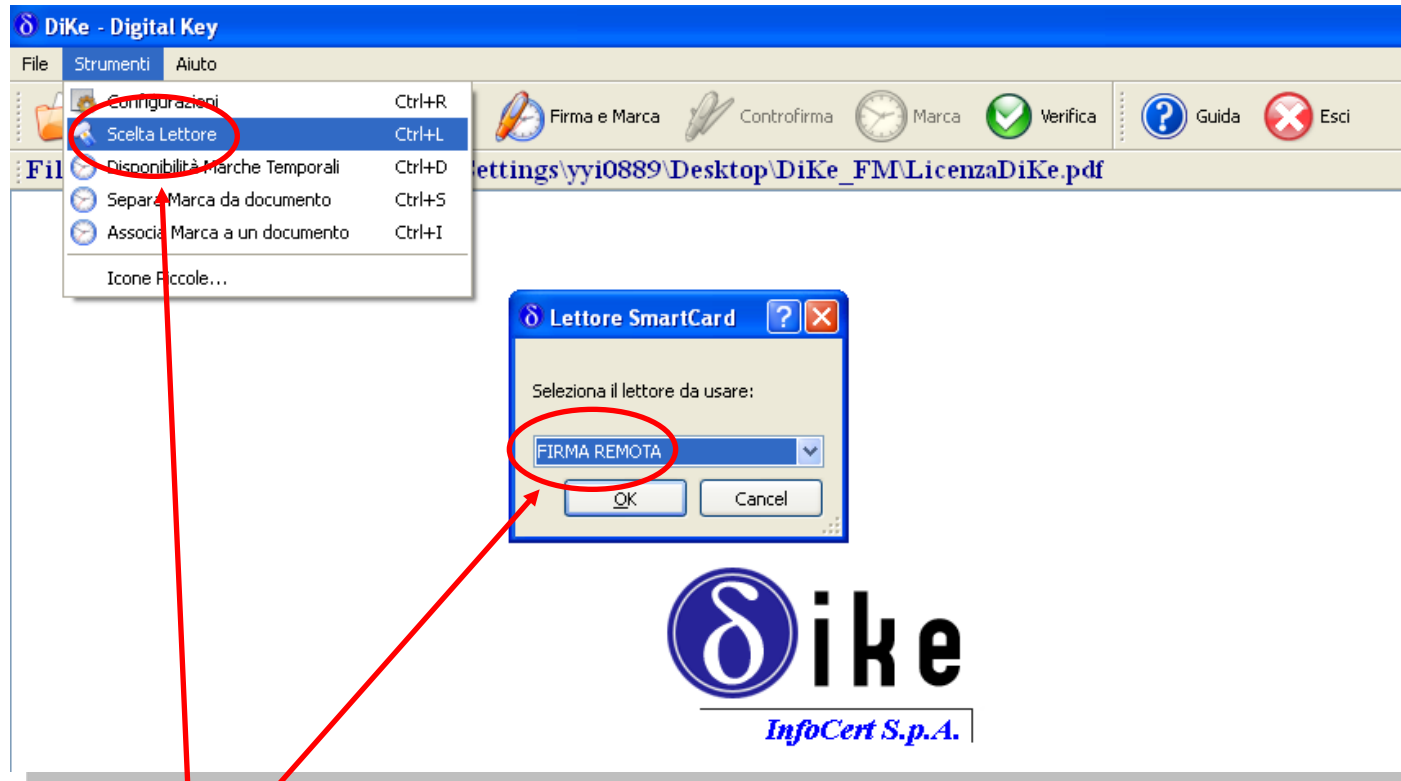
δ DiKe - Digital Key

File Strumenti Aiuto

Configurazioni Ctrl+R
Scelta Lettore Ctrl+L
Disponibilità Marche Temporali Ctrl+D
Separa Marca da documento Ctrl+S
Associa Marca a un documento Ctrl+I
Icone Piccole...

Firma e Marca Controfirma Marca Verifica Guida Esci

Fil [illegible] ettings\yyi0889\Desktop\DiKe_FM\LicenzaDiKe.pdf

δ Lettore SmartCard

Seleziona il lettore da usare:

FIRMA REMOTA

OK Cancel

δike

InfoCert S.p.A.